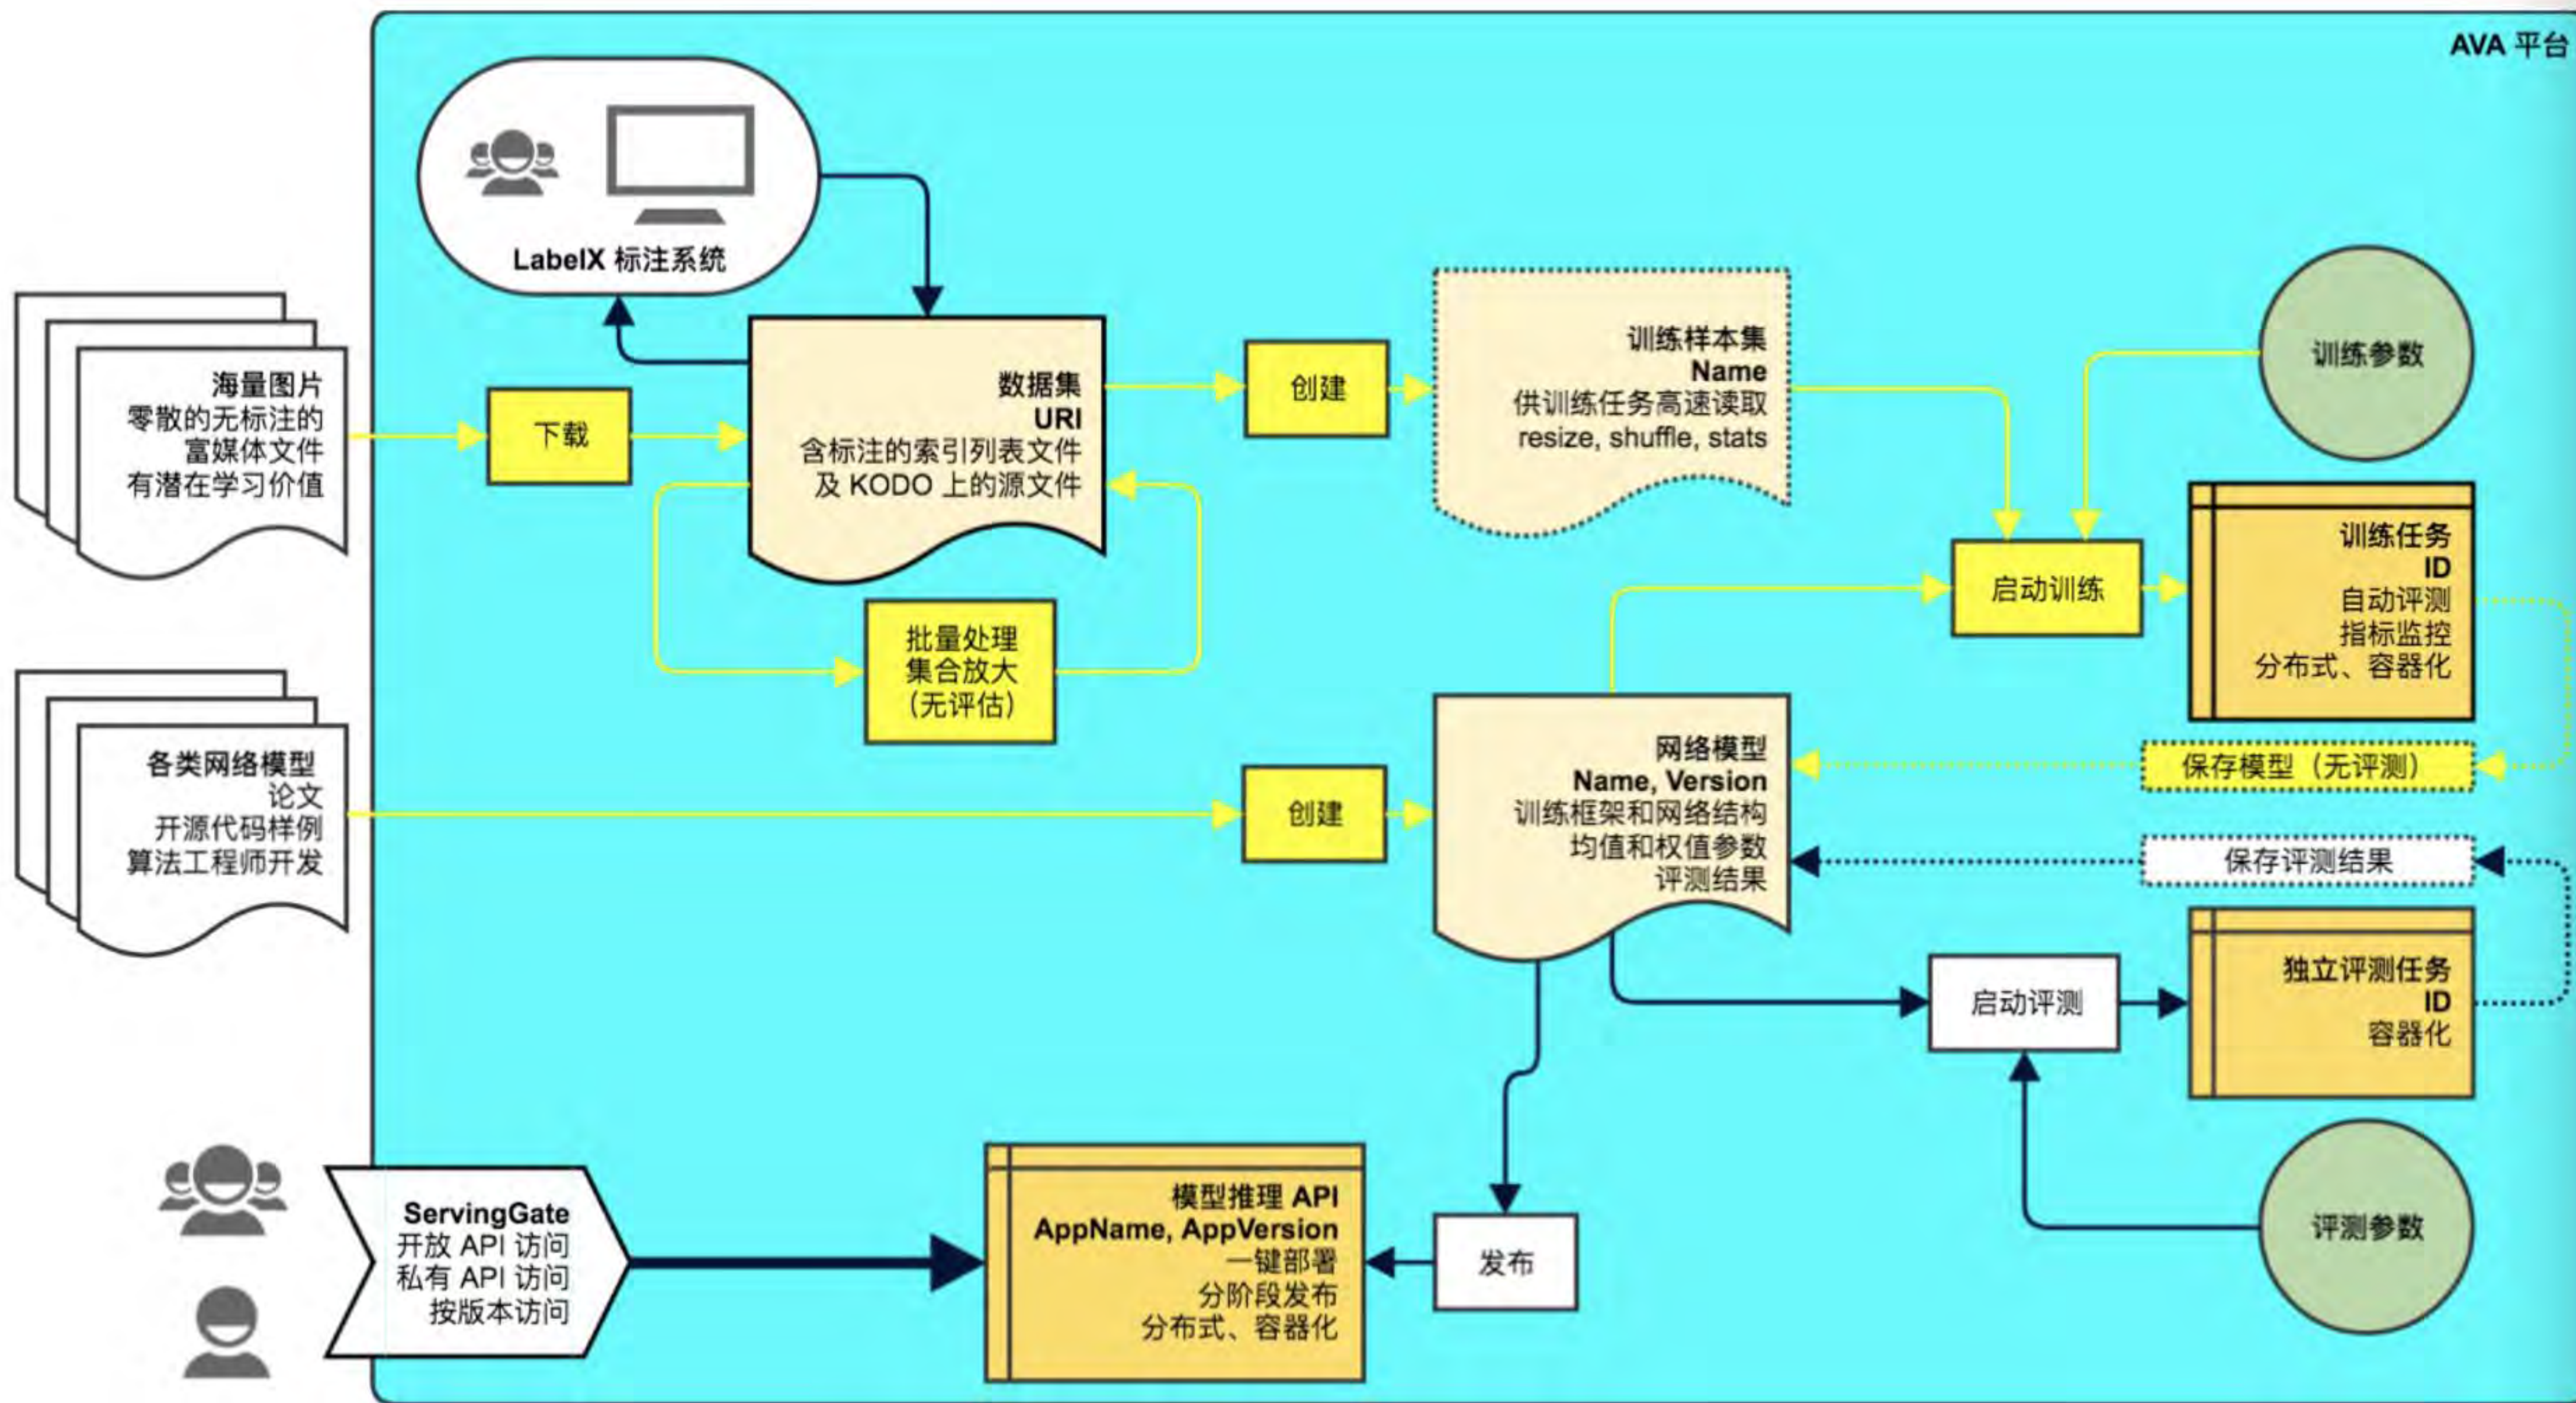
AVA 平台

LabelX 标注系统

海量图片
零散的无标注的
富媒体文件
有潜在学习价值

下载

数据集
URI
含标注的索引列表文件
及 KODO 上的源文件

批量处理
集合放大
（无评估）

创建

训练样本集
Name
供训练任务高速读取
resize, shuffle, stats

训练参数

启动训练

训练任务
ID
自动评测
指标监控
分布式、容器化

各类网络模型
论文
开源代码样例
算法工程师开发

创建

网络模型
Name, Version
训练框架和网络结构
均值和权值参数
评测结果

保存模型（无评测）

保存评测结果

启动评测

独立评测任务
ID
容器化

评测参数

ServingGate
开放 API 访问
私有 API 访问
按版本访问

模型推理 API
AppName, AppVersion
一键部署
分阶段发布
分布式、容器化

发布